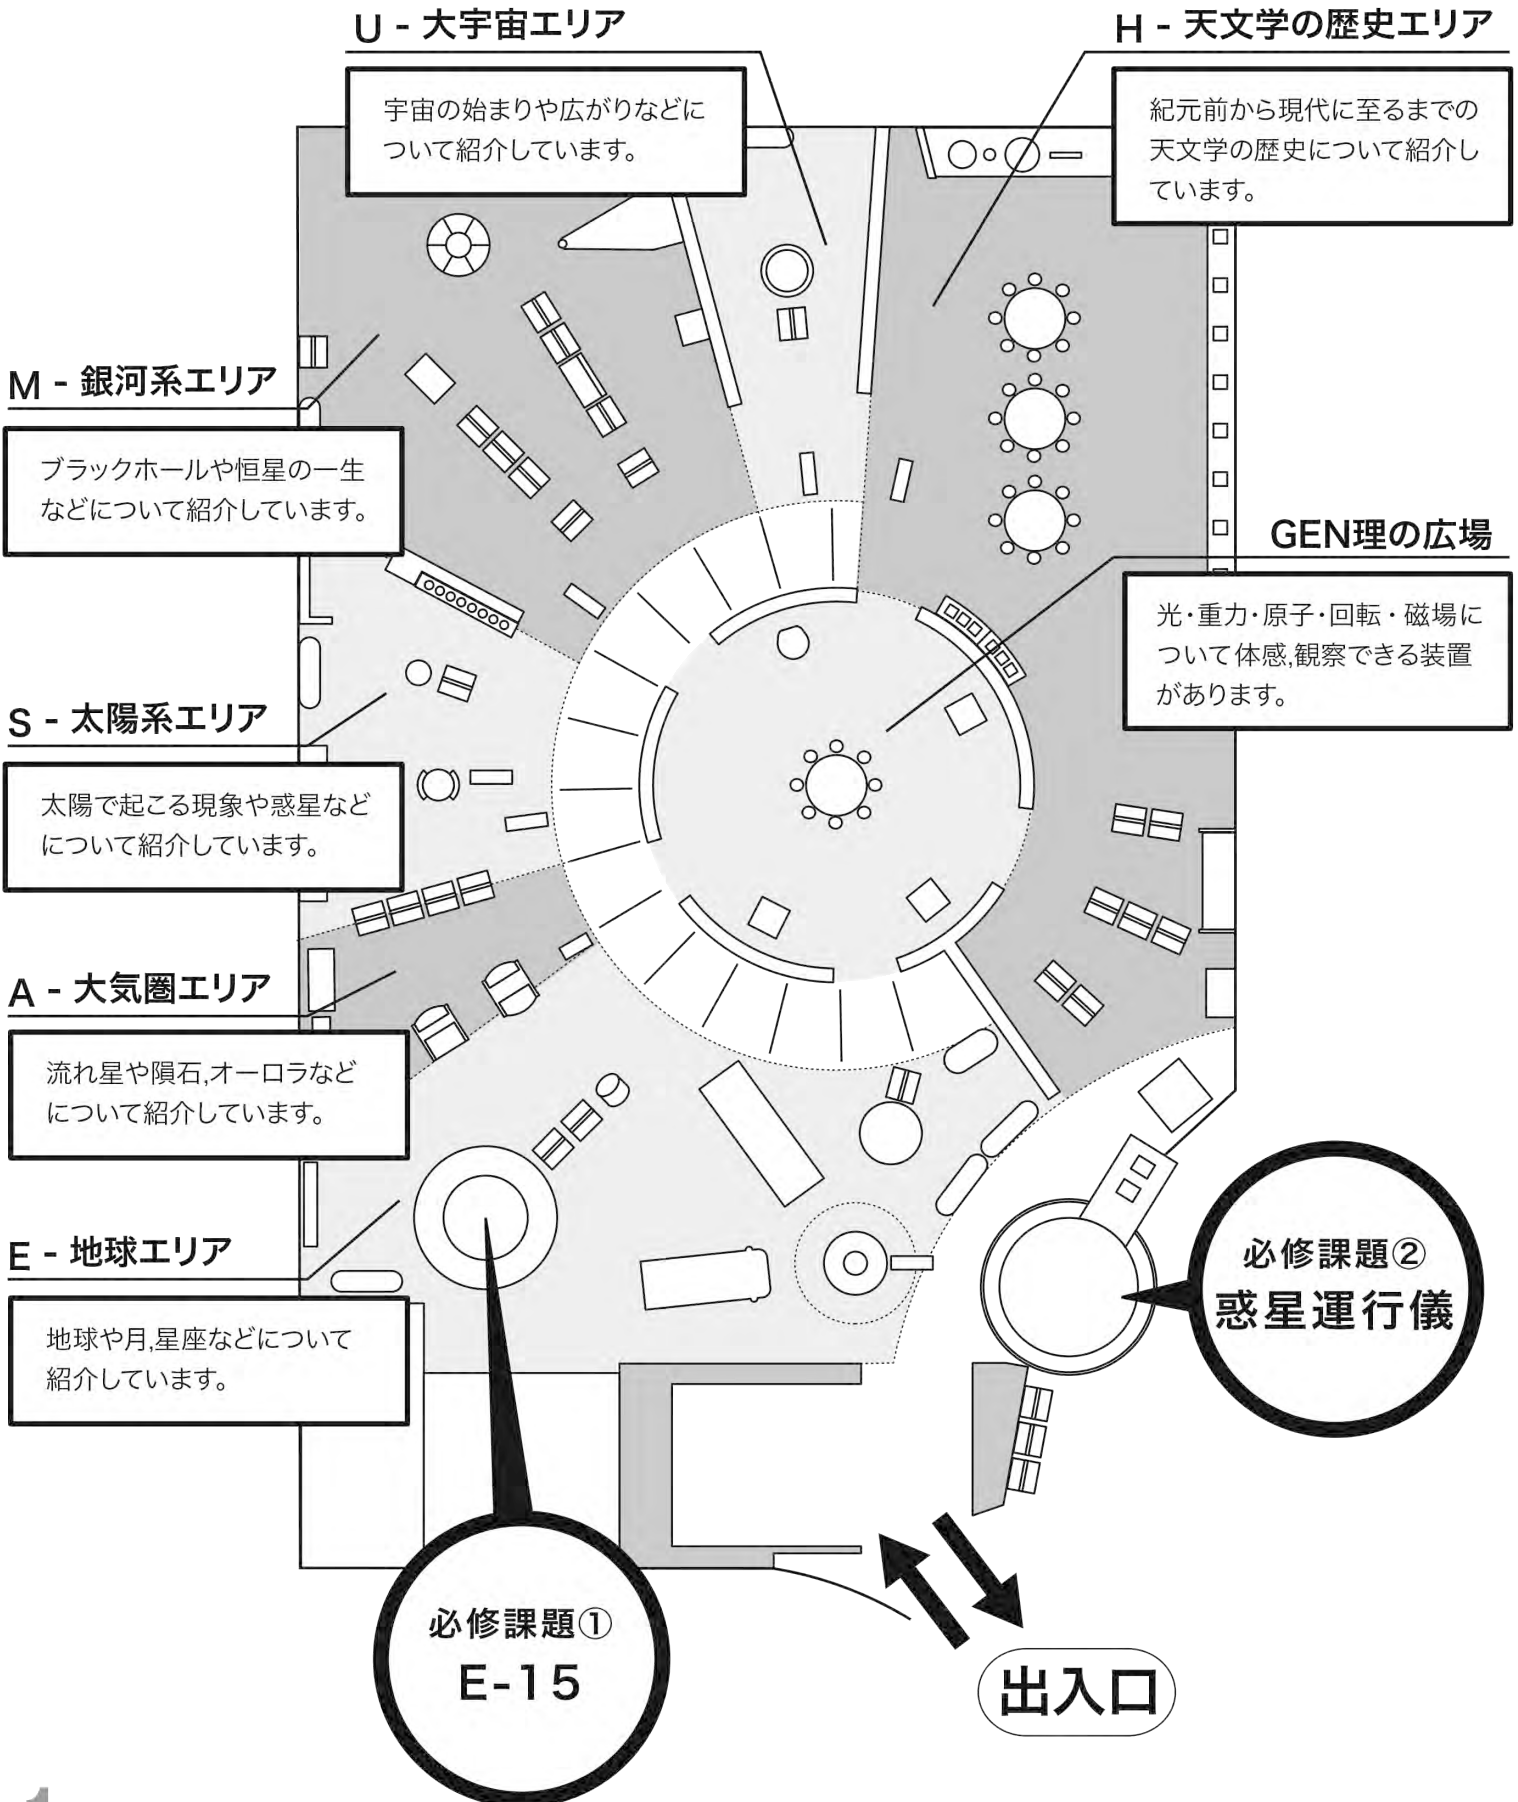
U - 大宇宙エリア

宇宙の始まりや広がりなどについて紹介しています。

H - 天文学の歴史エリア

紀元前から現代に至るまでの天文学の歴史について紹介しています。

M - 銀河系エリア

ブラックホールや恒星の一生などについて紹介しています。

GEN理の広場

光・重力・原子・回転・磁場について体感,観察できる装置があります。

S - 太陽系エリア

太陽で起こる現象や惑星などについて紹介しています。

A - 大気圏エリア

流れ星や隕石,オーロラなどについて紹介しています。

E - 地球エリア

地球や月,星座などについて紹介しています。

必修課題②
惑星運行儀

必修課題①
E-15

出入口